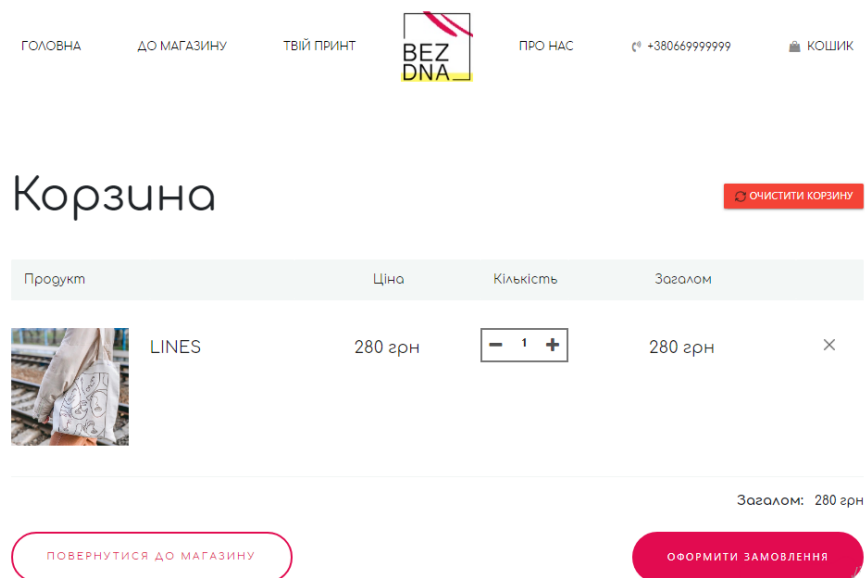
ГОЛОВНА ДО МАГАЗИНУ ТВІЙ ПРИНТ

BEZ DNA

ПРО НАС +380669999999 КОШИК

Корзина

ОЧИСТИТИ КОРЗИНУ

| Продукт | Ціна | Кількість | Загалом |
|---|---|---|---|
| LINES | 280 грн | − 1 + | 280 грн |

Загалом: 280 грн

ПОВЕРНУТИСЯ ДО МАГАЗИНУ

ОФОРМИТИ ЗАМОВЛЕННЯ